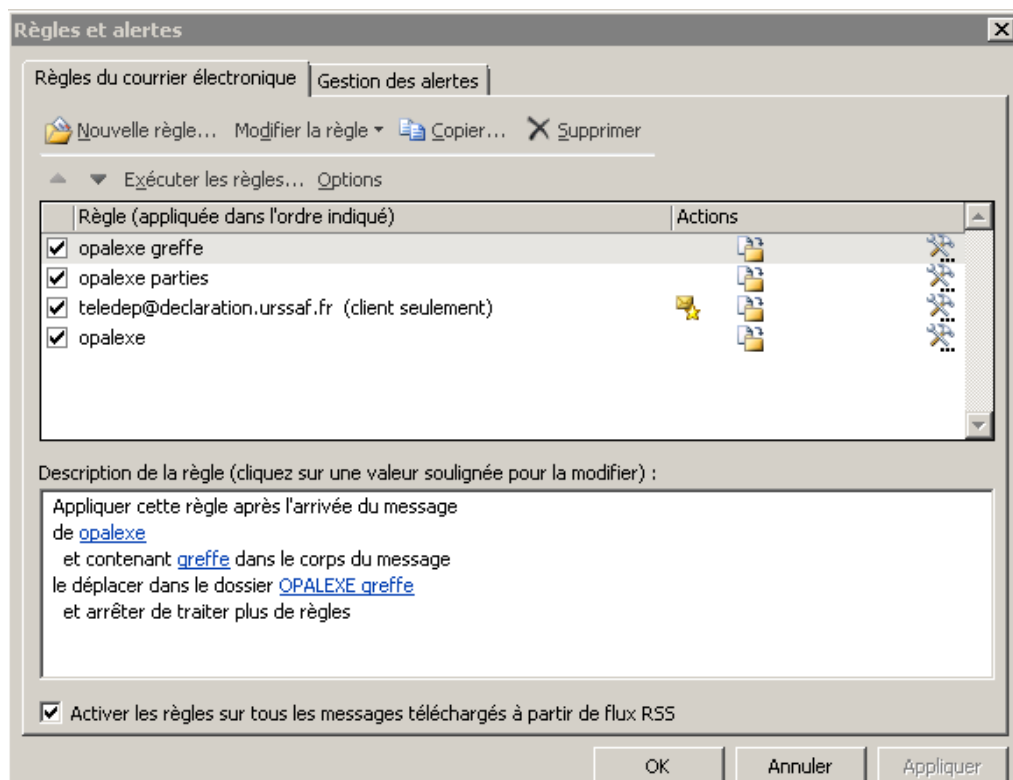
Règles et alertes

Règles du courrier électronique | Gestion des alertes

Nouvelle règle... Modifier la règle Copier... Supprimer

Exécuter les règles... Options

| Règle (appliquée dans l'ordre indiqué) | Actions |
|---|---|
| opalexe greffe | |
| opalexe parties | |
| teledep@declaration.urssaf.fr (client seulement) | |
| opalexe | |

Description de la règle (cliquez sur une valeur soulignée pour la modifier) :

Appliquer cette règle après l'arrivée du message
de opalexe
et contenant greffe dans le corps du message
le déplacer dans le dossier OPALEXE greffe
et arrêter de traiter plus de règles

Activer les règles sur tous les messages téléchargés à partir de flux RSS

OK Annuler Appliquer